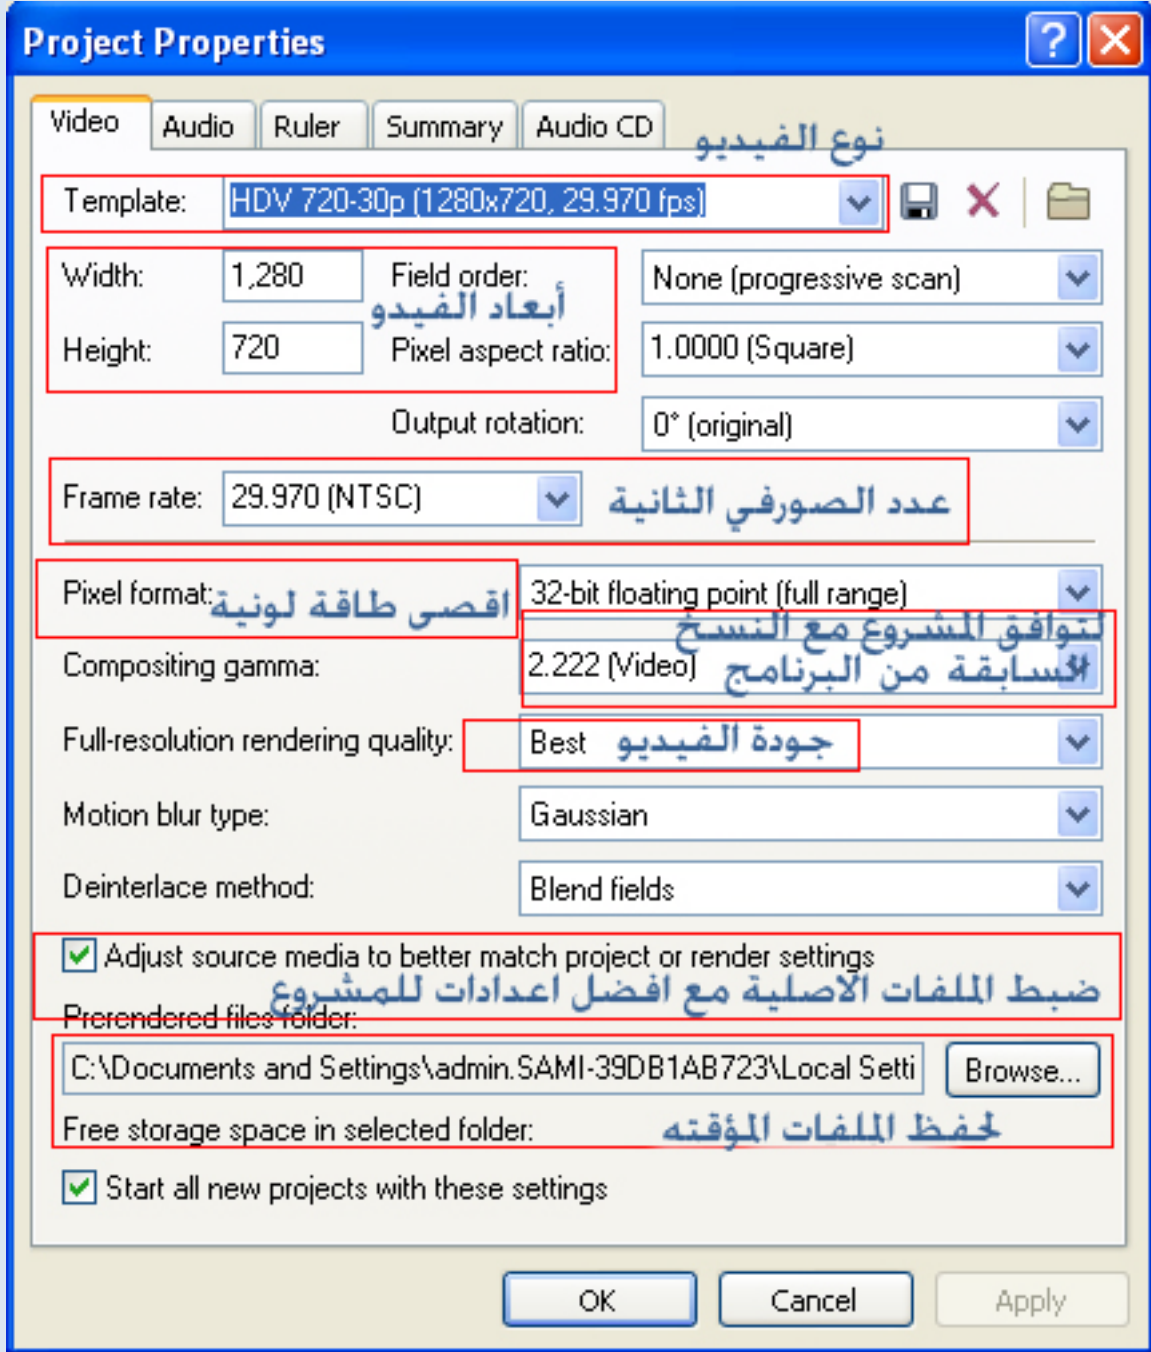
Project Properties

Video | Audio | Ruler | Summary | Audio CD

نوع الفيديو

Template: HDV 720-30p (1280x720, 29.970 fps)

Width: 1,280
Height: 720
Field order: None (progressive scan)
أبعاد الفيديو
Pixel aspect ratio: 1.0000 (Square)
Output rotation: 0° (original)

Frame rate: 29.970 (NTSC)
عدد الصورفي الثانية

Pixel format: اقصى طاقة لونية 32-bit floating point (full range)
لتوافق المشروع مع النسخ السابقة من البرنامج
Compositing gamma: 2.222 (Video)

Full-resolution rendering quality: Best جودة الفيديو

Motion blur type: Gaussian

Deinterlace method: Blend fields

Adjust source media to better match project or render settings
ضبط الملفات الاصلية مع افضل اعدادات للمشروع
Prerendered files folder:
C:\Documents and Settings\admin.SAMI-39DB1AB723\Local Setti
Browse...
Free storage space in selected folder:
لحفظ الملفات المؤقتة

Start all new projects with these settings

OK Cancel Apply